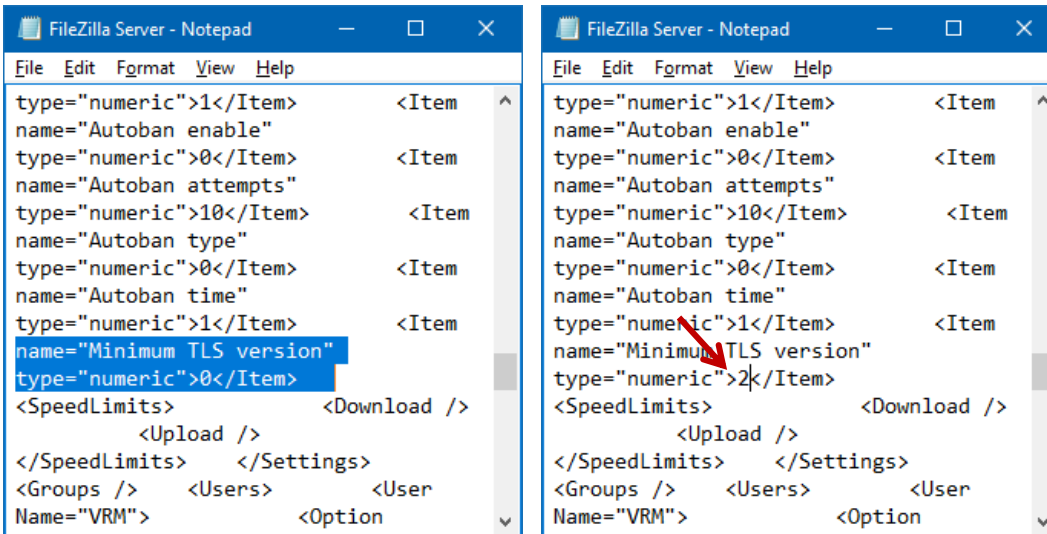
FileZilla Server - Notepad

File Edit Format View Help

type="numeric">1</Item> <Item name="Autoban enable" type="numeric">0</Item> <Item name="Autoban attempts" type="numeric">10</Item> <Item name="Autoban type" type="numeric">0</Item> <Item name="Autoban time" type="numeric">1</Item> <Item name="Minimum TLS version" type="numeric">0</Item> <SpeedLimits> <Download /> <Upload /> </SpeedLimits> </Settings> <Groups /> <Users> <User Name="VRM"> <Option

FileZilla Server - Notepad

File Edit Format View Help

type="numeric">1</Item> <Item name="Autoban enable" type="numeric">0</Item> <Item name="Autoban attempts" type="numeric">10</Item> <Item name="Autoban type" type="numeric">0</Item> <Item name="Autoban time" type="numeric">1</Item> <Item name="Minimum TLS version" type="numeric">2</Item> <SpeedLimits> <Download /> <Upload /> </SpeedLimits> </Settings> <Groups /> <Users> <User Name="VRM"> <Option